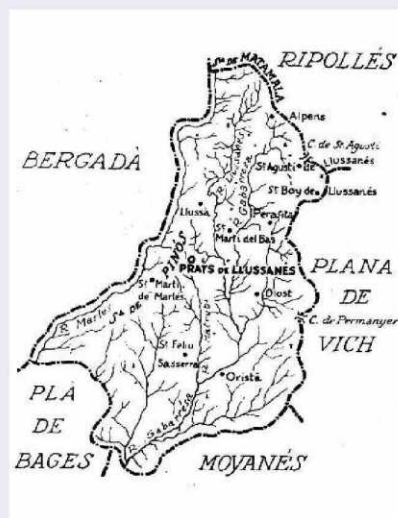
S^a DE MATAMALA
RIPOLLÉS
Alpens
C. de St Agustí
St Agustí de Llussanés
BERGADÁ
St Boy de Llussanés
Gavarresa
Llussá
Perafita
St Martí del Bas
S^a DE PINÓS
PRATS DE LLUSSANES
PLANA DE VICH
St Martí de Marlés
Olost
R. Marlés
C. de Permanyer
St Feliu Sasserra
Oristá
PLA DE BAGES
Gavarresa
MOYANÉS